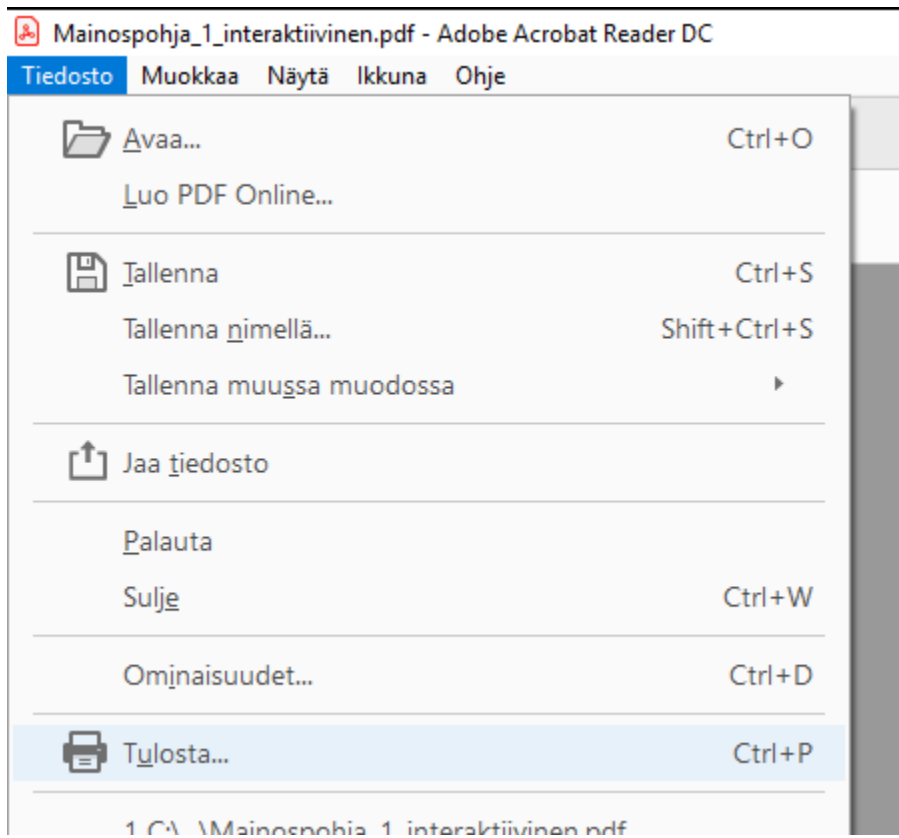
Mainospohja_1_interaktiivinen.pdf - Adobe Acrobat Reader DC

Tiedosto Muokkaa Näytä Ikkuna Ohje

Avaa... Ctrl+O

Luo PDF Online...

Tallenna Ctrl+S

Tallenna nimellä... Shift+Ctrl+S

Tallenna muussa muodossa

Jaa tiedosto

Palauta

Sulje Ctrl+W

Ominaisuudet... Ctrl+D

Tulosta... Ctrl+P

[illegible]